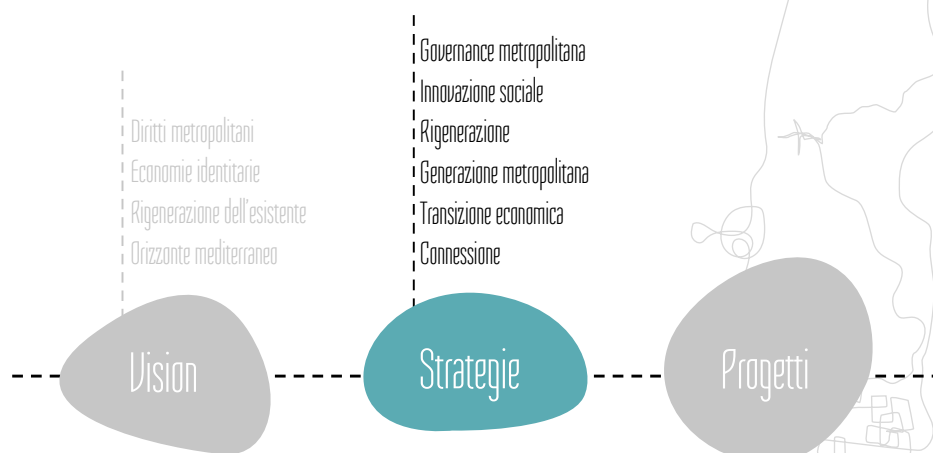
Diritti metropolitani
Economie identitarie
Rigenerazione dell'esistente
Orizzonte mediterraneo

Governance metropolitana
Innovazione sociale
Rigenerazione
Generazione metropolitana
Transizione economica
Connessione

Vision

Strategie

Progetti